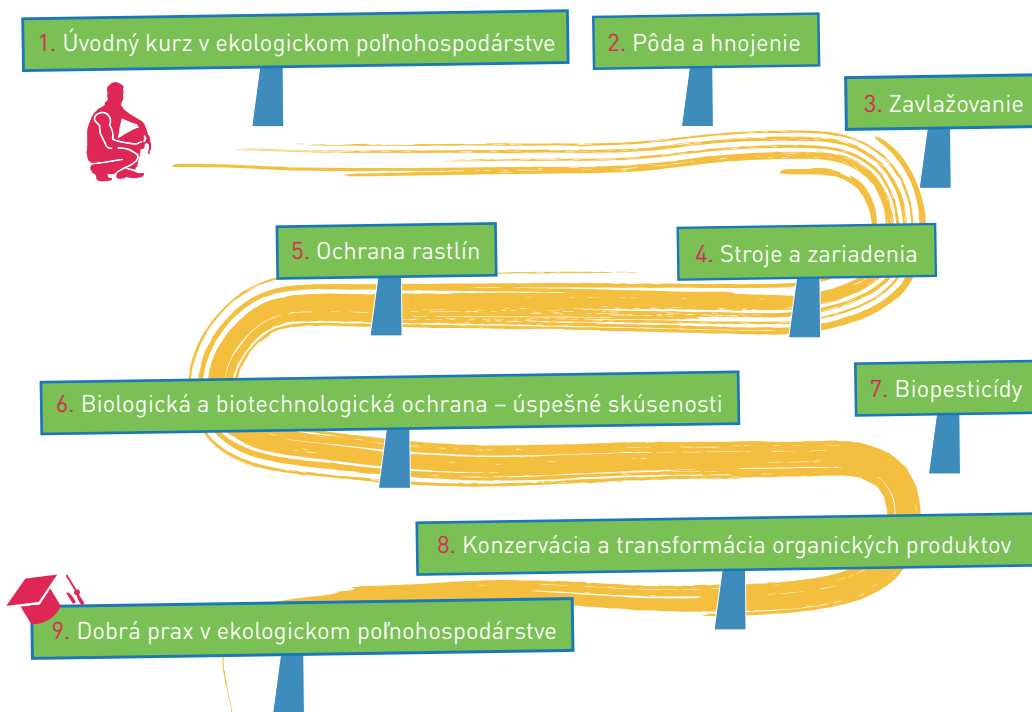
1. Úvodný kurz v ekologickom poľnohospodárstve

2. Pôda a hnojenie

3. Zavlažovanie

4. Stroje a zariadenia

5. Ochrana rastlín

6. Biologická a biotechnologická ochrana – úspešné skúsenosti

7. Biopesticídy

8. Konzervácia a transformácia organických produktov

9. Dobrá prax v ekologickom poľnohospodárstve